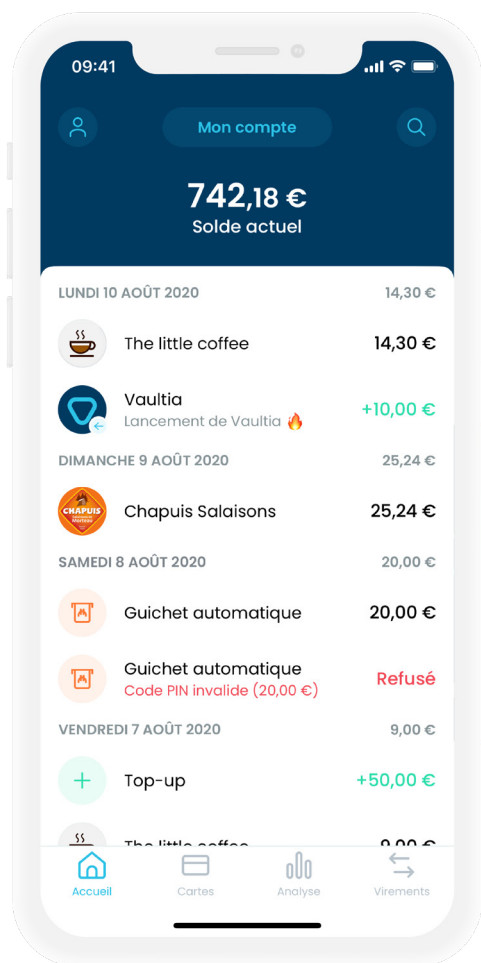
09:41

Mon compte

742,18 €
Solde actuel

LUNDI 10 AOÛT 2020 14,30 €

The little coffee 14,30 €

Vaultia
Lancement de Vaultia 🔥 +10,00 €

DIMANCHE 9 AOÛT 2020 25,24 €

CHAPUIS
Chapuis Salaisons 25,24 €

SAMEDI 8 AOÛT 2020 20,00 €

Guichet automatique 20,00 €

Guichet automatique
Code PIN invalide (20,00 €) Refusé

VENDREDI 7 AOÛT 2020 9,00 €

Top-up +50,00 €

The little coffee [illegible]

Accueil Cartes Analyse Virements